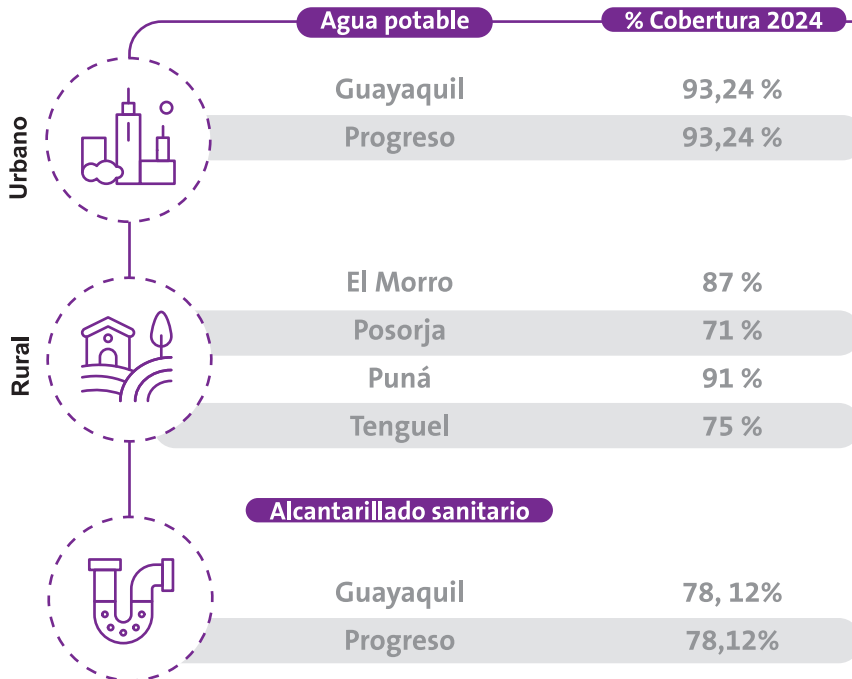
Agua potable

% Cobertura 2024

Urbano

| | |
|---|---|
| Guayaquil | 93,24 % |
| Progreso | 93,24 % |

Rural

| | |
|---|---|
| El Morro | 87 % |
| Posorja | 71 % |
| Puná | 91 % |
| Tenguel | 75 % |

Alcantarillado sanitario

| | |
|---|---|
| Guayaquil | 78, 12% |
| Progreso | 78,12% |